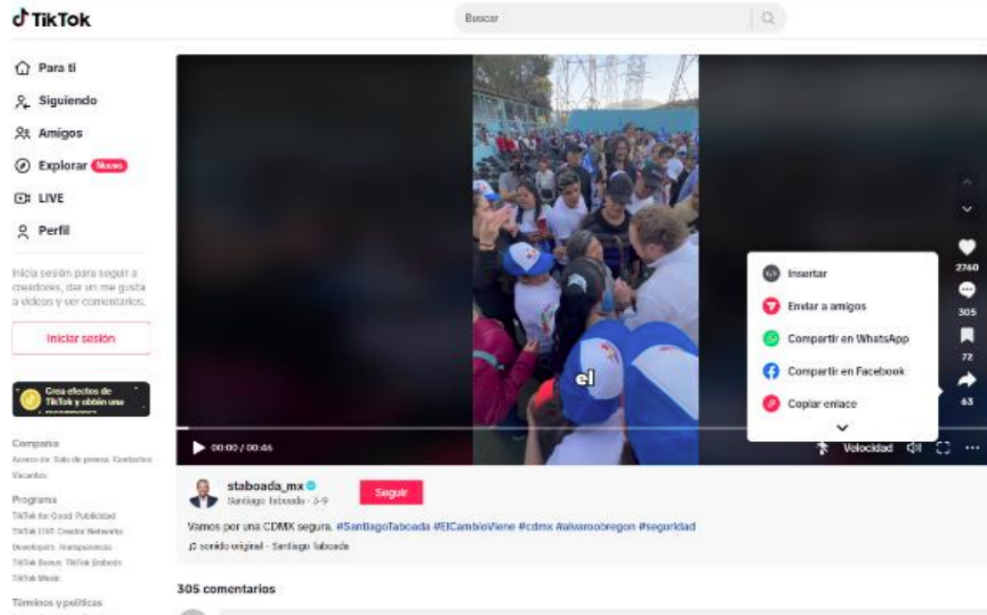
TikTok

Buscar

Para ti
Siguiendo
Amigos
Explorar Nuevo
LIVE
Perfil

Inicia sesión para seguir a creadores, dar un me gusta a videos y ver comentarios.

Iniciar sesión

Crea efectos de TikTok y obtén una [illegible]

Compañía
Acerca de Sala de prensa Contacto Vacantes

Programa
TikTok for Good Publicidad TikTok LIVE Creator Networks Developers Transparencia TikTok Rewards TikTok Embeds TikTok Music

Términos y políticas

el

00:00 / 00:46

Velocidad

2760
305
72
63

Insertar
Enviar a amigos
Compartir en WhatsApp
Compartir en Facebook
Copiar enlace

staboada_mx
Santiago Taboada · 3-9

Seguir

Vamos por una CDMX segura. #SantiagoTaboada #ElCambioViene #cdmx #alvaroobregon #seguridad

sonido original - Santiago Taboada

305 comentarios